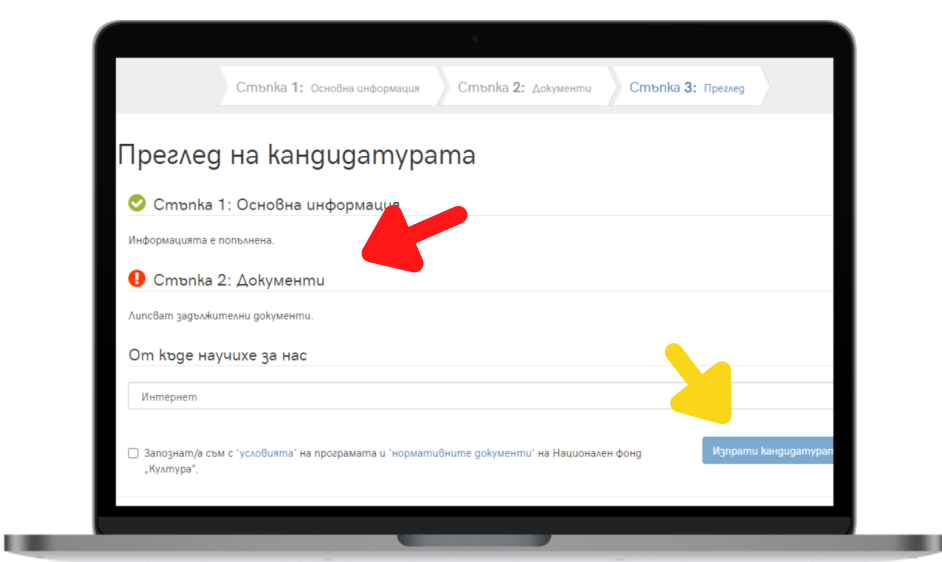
Стъпка 1: Основна информация
Стъпка 2: Документи
Стъпка 3: Преглед

Преглед на кандидатурата

Стъпка 1: Основна информация

Информацията е попълнена.

Стъпка 2: Документи

Липсват задължителни документи.

От къде научихте за нас

Интернет

Запознат/а съм с 'условията' на програмата и 'нормативните документи' на Национален фонд „Култура".

Изпрати кандидатура